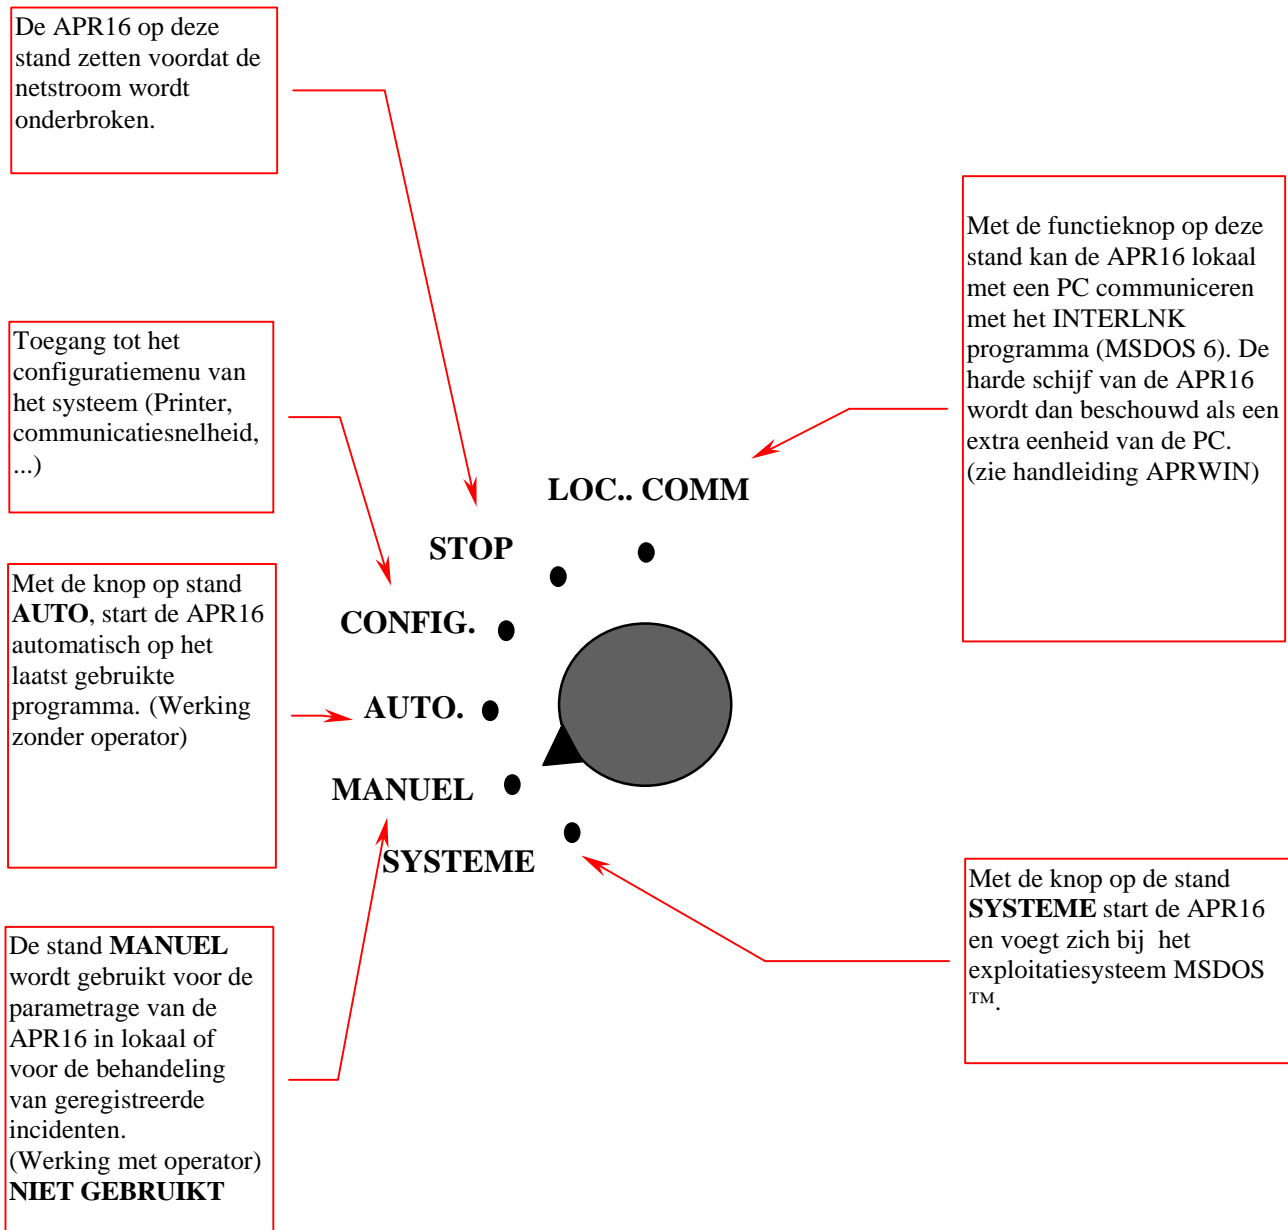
De APR16 op deze stand zetten voordat de netstroom wordt onderbroken.

Met de functieknop op deze stand kan de APR16 lokaal met een PC communiceren met het INTERLNK programma (MSDOS 6). De harde schijf van de APR16 wordt dan beschouwd als een extra eenheid van de PC. (zie handleiding APRWIN)

Toegang tot het configuratiemenu van het systeem (Printer, communicatiesnelheid, ...)

LOC.. COMM

STOP

CONFIG.

Met de knop op stand **AUTO**, start de APR16 automatisch op het laatst gebruikte programma. (Werking zonder operator)

AUTO.

MANUEL

SYSTEME

Met de knop op de stand **SYSTEME** start de APR16 en voegt zich bij het exploitatiesysteem MSDOS ™.

De stand **MANUEL** wordt gebruikt voor de parametrage van de APR16 in lokaal of voor de behandeling van geregistreerde incidenten. (Werking met operator)
**NIET GEBRUIKT**